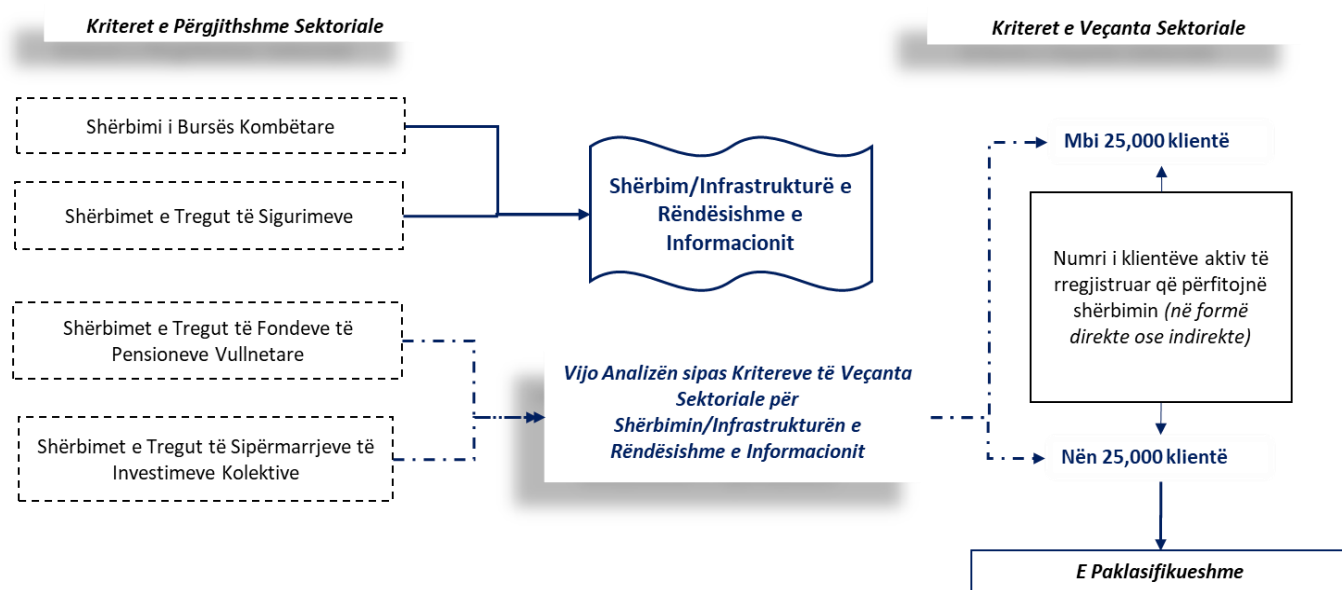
Kriteret e Përgjithshme Sektoriale

Kriteret e Veçanta Sektoriale

Shërbimi i Bursës Kombëtare

Shërbimet e Tregut të Sigurimeve

Shërbim/Infrastrukturë e Rëndësishme e Informacionit

Mbi 25,000 klientë

Numri i klientëve aktiv të rregjistruar që përfitojnë shërbimin (në formë direkte ose indirekte)

Shërbimet e Tregut të Fondeve të Pensioneve Vullnetare

Vijo Analizën sipas Kritereve të Veçanta Sektoriale për Shërbimin/Infrastrukturën e Rëndësishme e Informacionit

Shërbimet e Tregut të Sipërmarrjeve të Investimeve Kolektive

Nën 25,000 klientë

E Paklasifikueshme